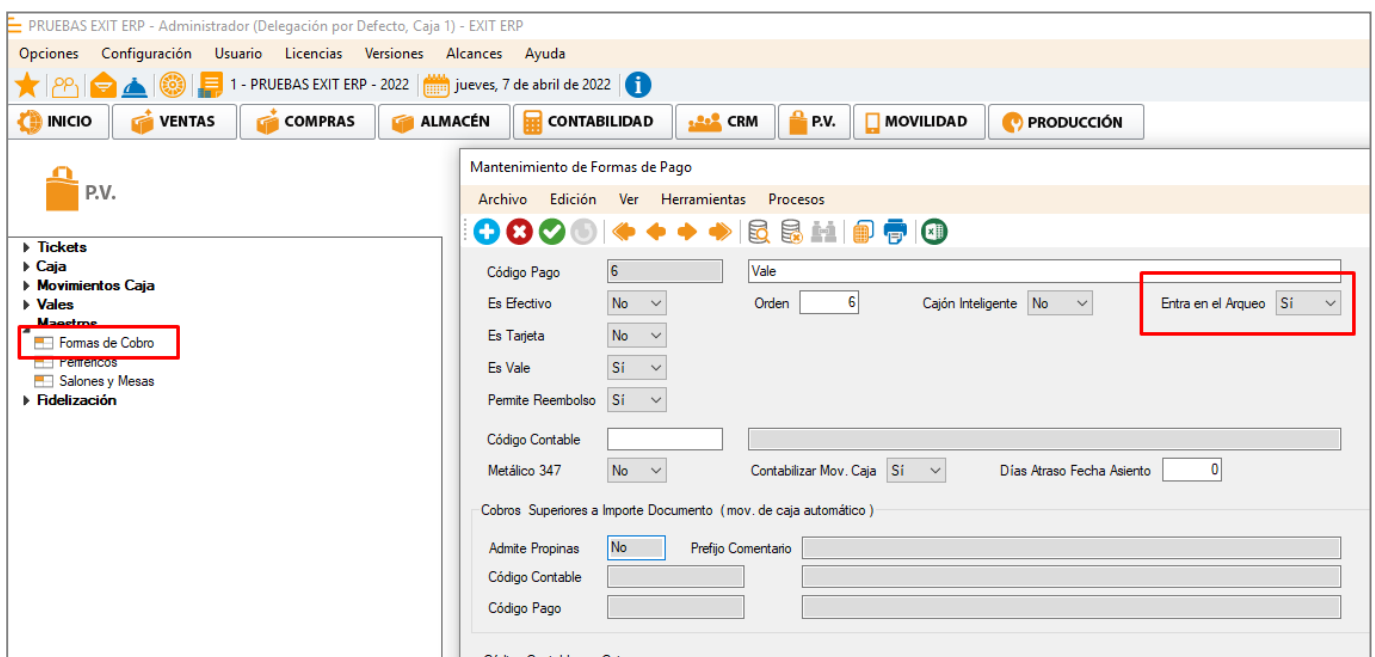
PRUEBAS EXIT ERP - Administrador (Delegación por Defecto, Caja 1) - EXIT ERP

Opciones Configuración Usuario Licencias Versiones Alcances Ayuda

1 - PRUEBAS EXIT ERP - 2022 jueves, 7 de abril de 2022

INICIO VENTAS COMPRAS ALMACÉN CONTABILIDAD CRM P.V. MOVILIDAD PRODUCCIÓN

P.V.

Tickets
Caja
Movimientos Caja
Vales
Maestros
Formas de Cobro
Periféricos
Salones y Mesas
Fidelización

Mantenimiento de Formas de Pago

Archivo Edición Ver Herramientas Procesos

Código Pago 6 Vale
Es Efectivo No Orden 6 Cajón Inteligente No Entra en el Arqueo Sí
Es Tarjeta No
Es Vale Sí
Permite Reembolso Sí
Código Contable
Metálico 347 No Contabilizar Mov. Caja Sí Días Atraso Fecha Asiento 0

Cobros Superiores a Importe Documento (mov. de caja automático)
Admite Propinas No Prefijo Comentario
Código Contable
Código Pago

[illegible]